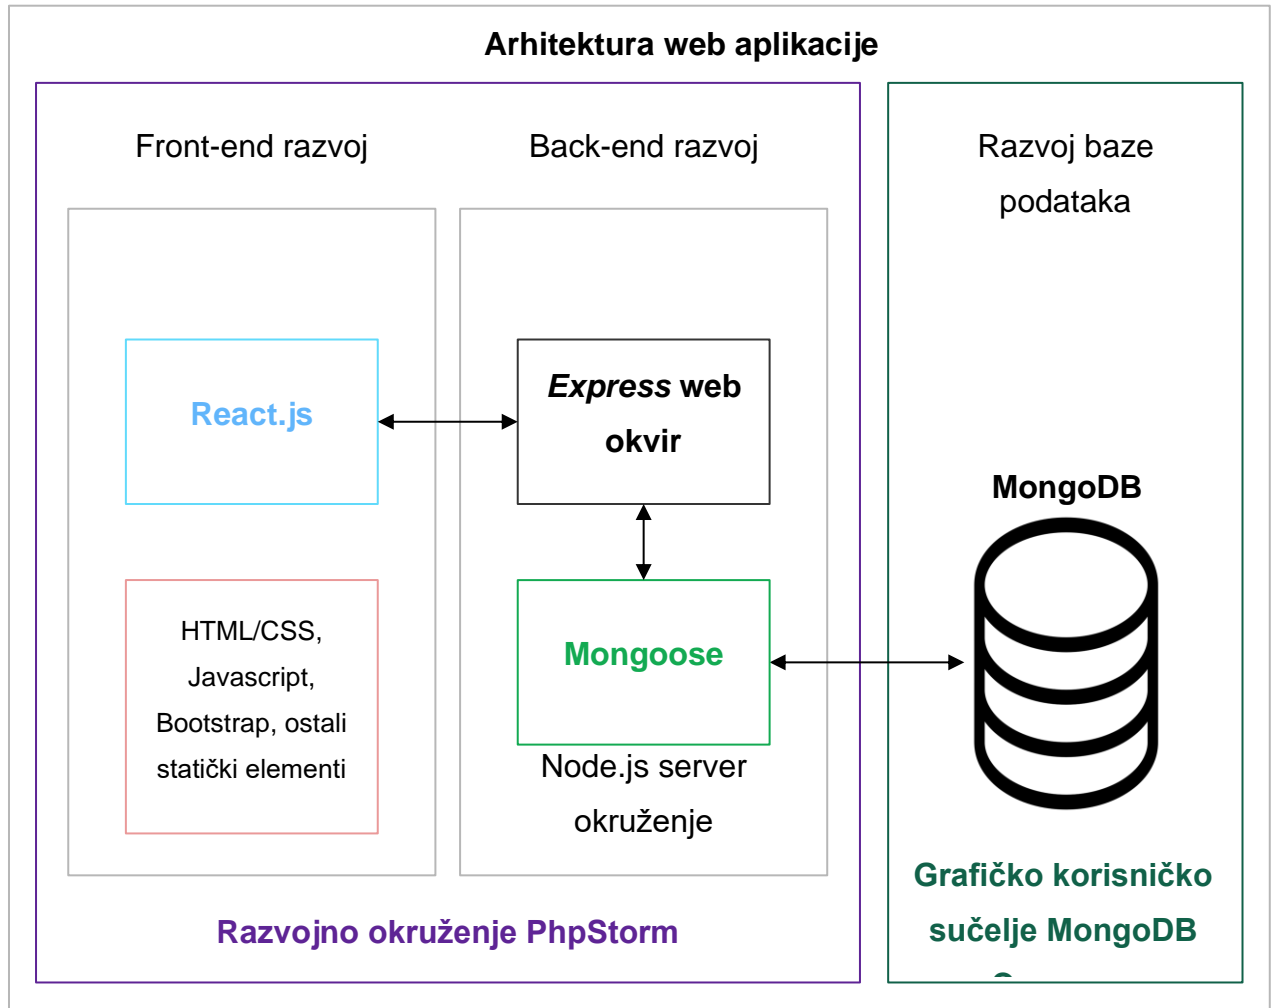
Arhitektura web aplikacije

Front-end razvoj

Back-end razvoj

Razvoj baze podataka

React.js

*Express* web okvir

MongoDB

HTML/CSS, Javascript, Bootstrap, ostali statički elementi

Mongoose

Node.js server okruženje

Grafičko korisničko sučelje MongoDB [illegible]

Razvojno okruženje PhpStorm